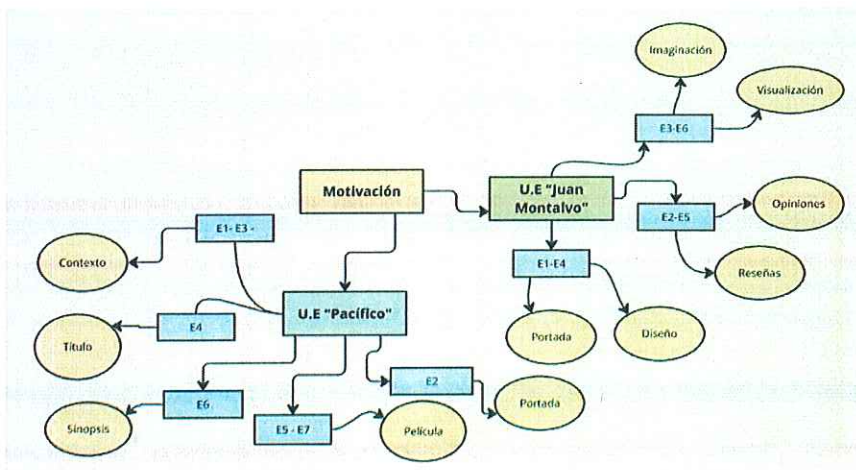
Motivación

U.E "Juan Montalvo"

E3-E6

Imaginación

Visualización

E2-E5

Opiniones

Reseñas

E1-E4

Portada

Diseño

U.E "Pacífico"

E1- E3 -

Contexto

E4

Título

E6

Sinopsis

E5 - E7

Película

E2

Portada